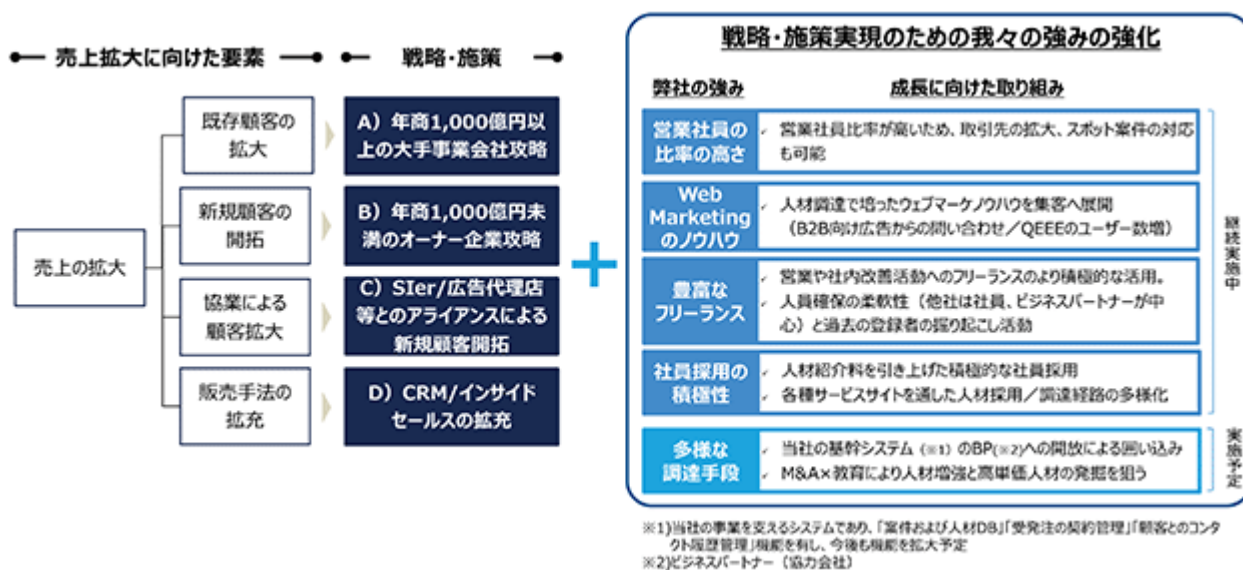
売上拡大に向けた要素

戦略・施策

売上の拡大

既存顧客の拡大

新規顧客の開拓

協業による顧客拡大

販売手法の拡充

A）年商1,000億円以上の大手事業会社攻略

B）年商1,000億円未満のオーナー企業攻略

C）SIer/広告代理店等とのアライアンスによる新規顧客開拓

D）CRM/インサイドセールスの拡充

戦略・施策実現のための我々の強みの強化

弊社の強み

成長に向けた取り組み

| 弊社の強み | 成長に向けた取り組み |
|---|---|
| 営業社員の比率の高さ | ✓ 営業社員比率が高いため、取引先の拡大、スポット案件の対応も可能 |
| Web Marketingのノウハウ | ✓ 人材調達で培ったウェブマーケノウハウを集客へ展開（B2B向け広告からの問い合わせ／QEEEのユーザー数増） |
| 豊富なフリーランス | ✓ 営業や社内改善活動へのフリーランスのより積極的な活用。 ✓ 人員確保の柔軟性（他社は社員、ビジネスパートナーが中心）と過去の登録者の掘り起こし活動 |
| 社員採用の積極性 | ✓ 人材紹介料を引き上げた積極的な社員採用 ✓ 各種サービスサイトを通した人材採用／調達経路の多様化 |
| 多様な調達手段 | ✓ 当社の基幹システム（※1）のBP（※2）への開放による囲い込み ✓ M&A×教育により人材増強と高単価人材の発掘を狙う |

継続実施中

実施予定

※1)当社の事業を支えるシステムであり、「案件および人材DB」「受発注の契約管理」「顧客とのコンタクト履歴管理」機能を有し、今後も機能を拡大予定
※2)ビジネスパートナー（協力会社）